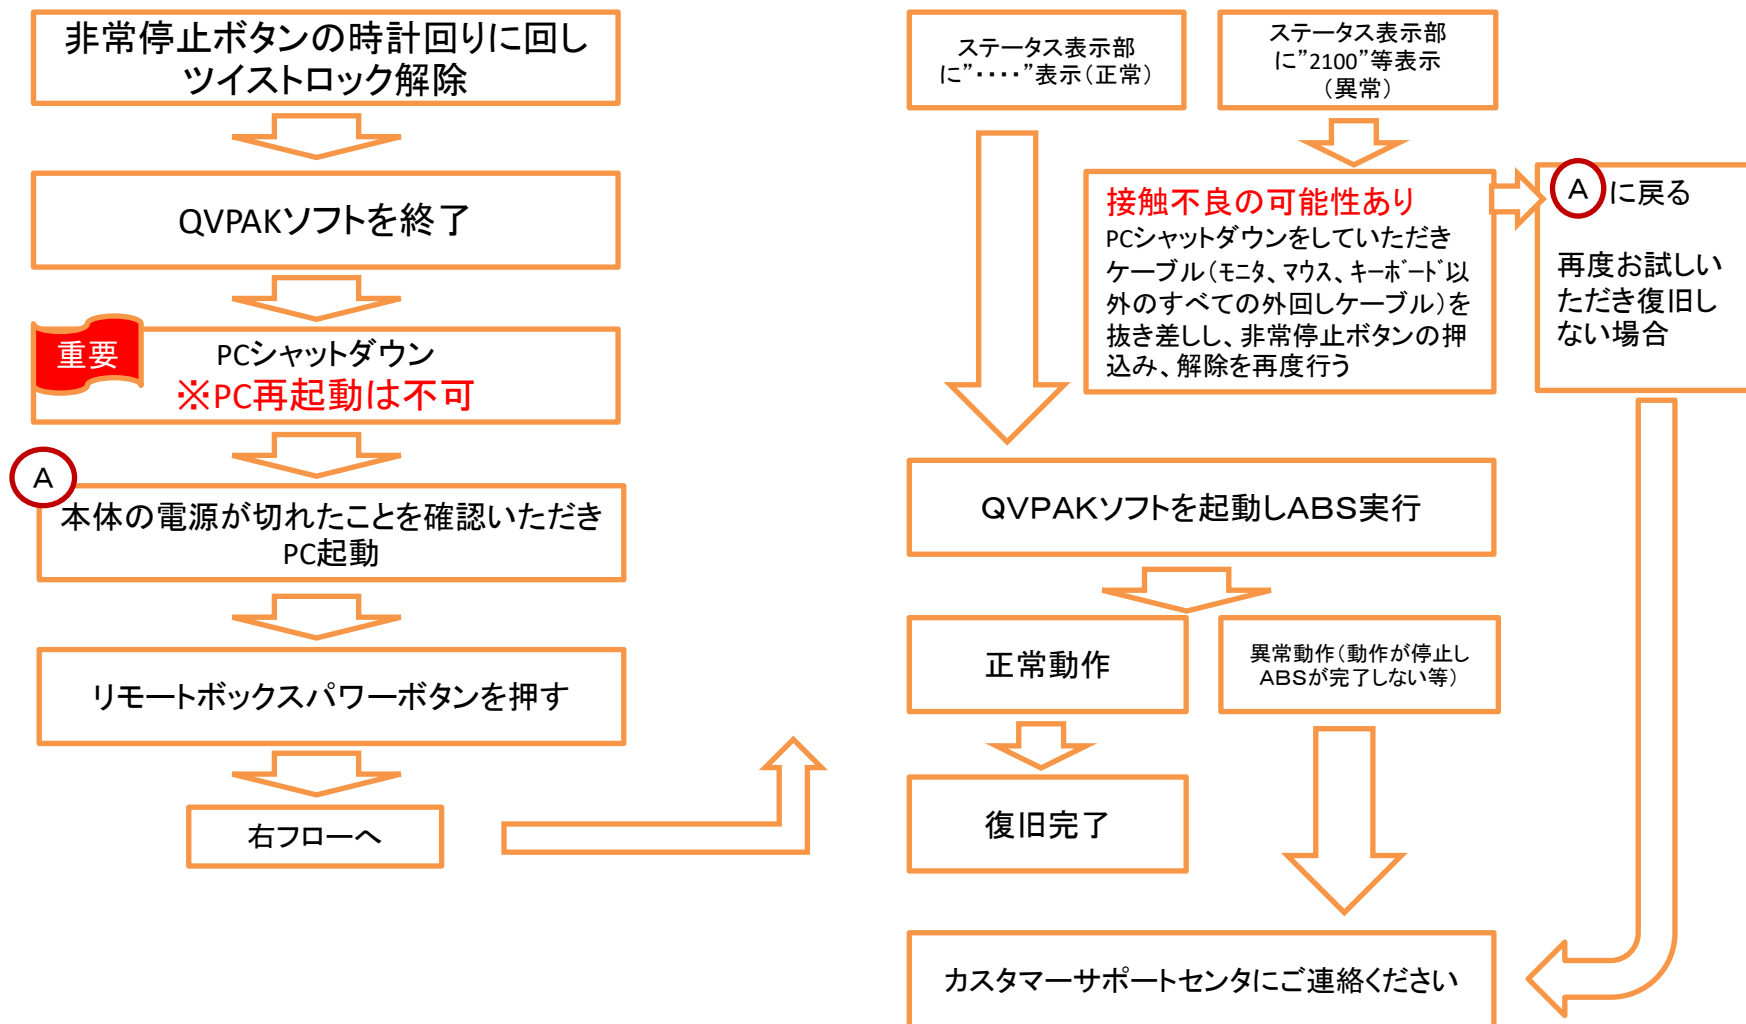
非常停止ボタンの時計回りに回しツイストロック解除

QVPAKソフトを終了

重要

PCシャットダウン
※PC再起動は不可

A

本体の電源が切れたことを確認いただきPC起動

リモートボックスパワーボタンを押す

右フローへ

ステータス表示部に”････”表示（正常）

ステータス表示部に”2100”等表示（異常）

接触不良の可能性あり
PCシャットダウンをしていただきケーブル（ﾓﾆﾀ、ﾏｳｽ、ｷｰﾎﾞｰﾄﾞ以外のすべての外回しケーブル）を抜き差しし、非常停止ボタンの押込み、解除を再度行う

A に戻る

再度お試しいただき復旧しない場合

QVPAKソフトを起動しABS実行

正常動作

異常動作（動作が停止しABSが完了しない等）

復旧完了

カスタマーサポートセンタにご連絡ください